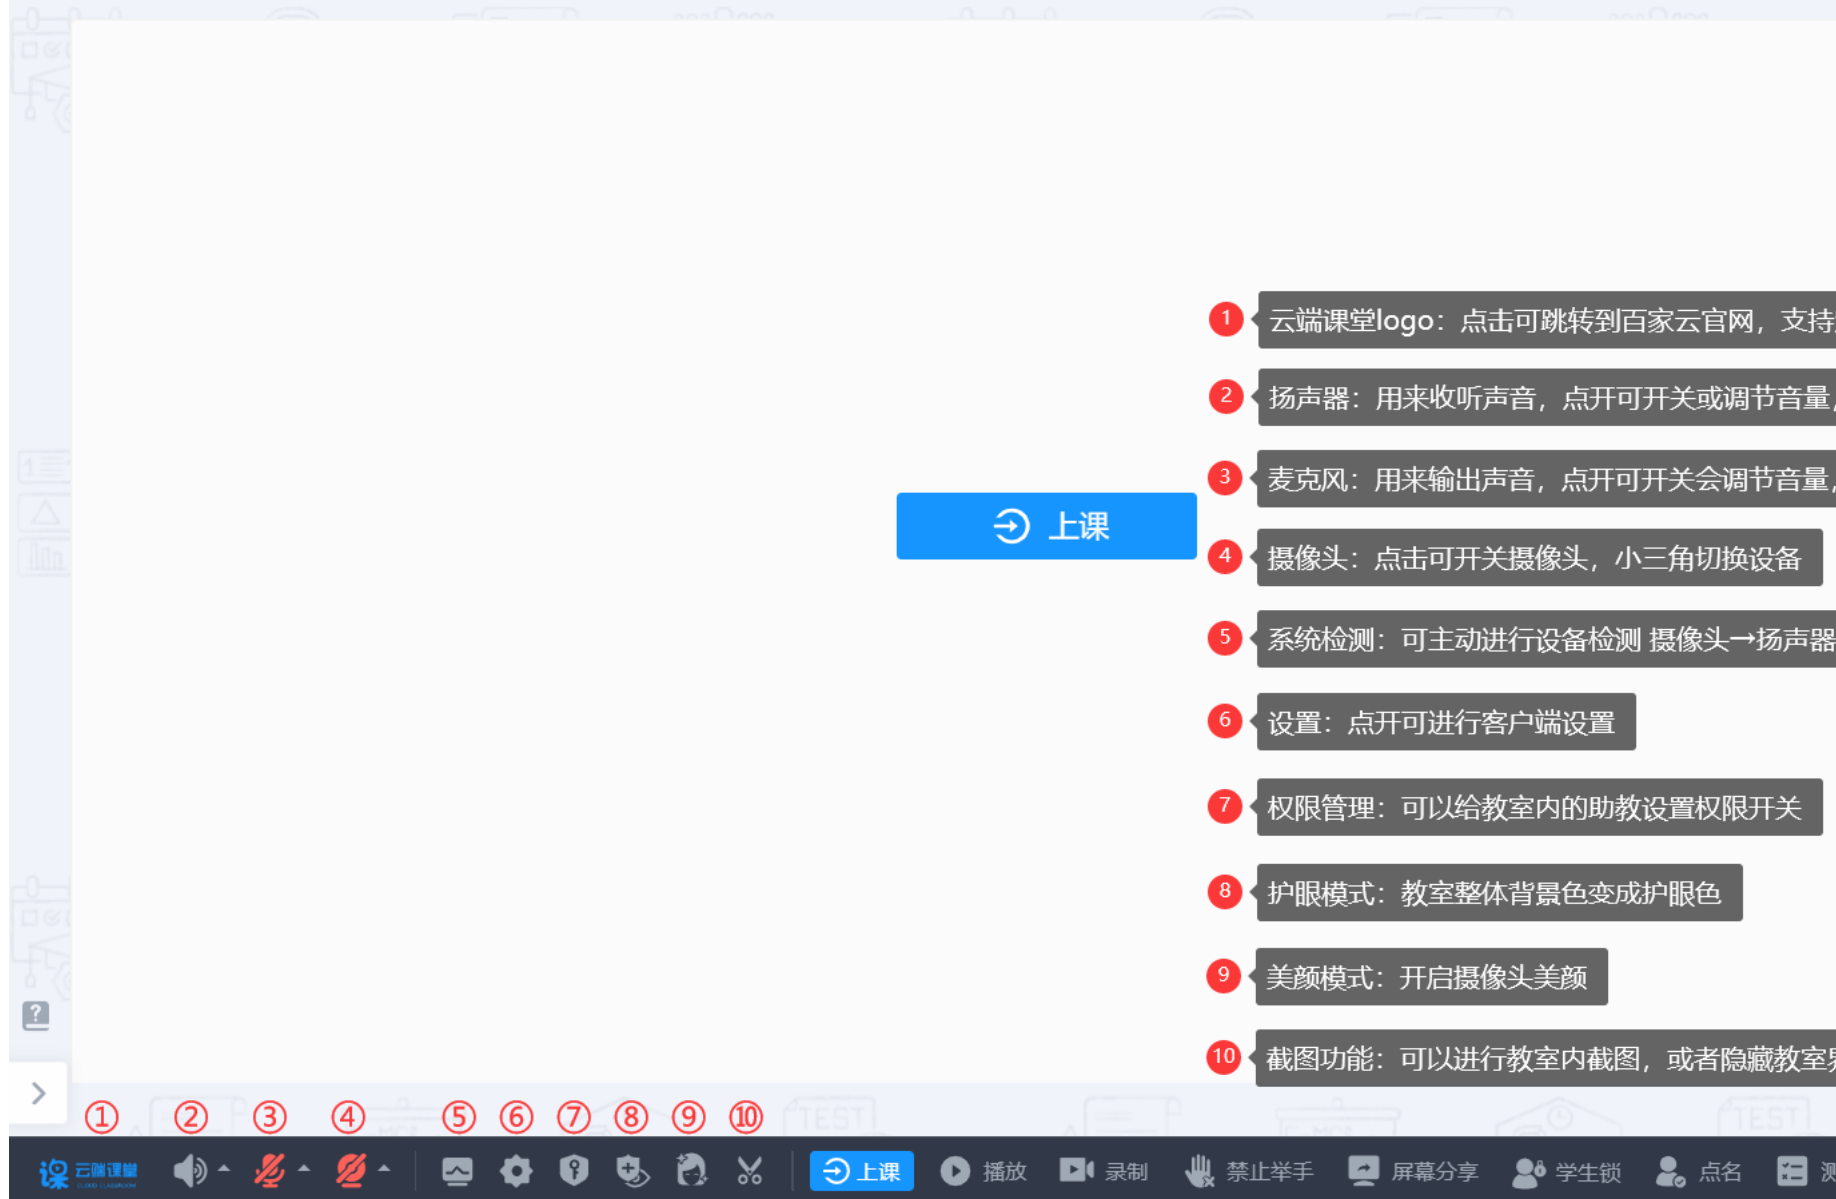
上课

1 云端课堂logo：点击可跳转到百家云官网，支持

2 扬声器：用来收听声音，点开可开关或调节音量

3 麦克风：用来输出声音，点开可开关会调节音量

4 摄像头：点击可开关摄像头，小三角切换设备

5 系统检测：可主动进行设备检测 摄像头→扬声器

6 设置：点开可进行客户端设置

7 权限管理：可以给教室内的助教设置权限开关

8 护眼模式：教室整体背景色变成护眼色

9 美颜模式：开启摄像头美颜

10 截图功能：可以进行教室内截图，或者隐藏教室

① ② ③ ④ ⑤ ⑥ ⑦ ⑧ ⑨ ⑩

云端课堂 上课 播放 录制 禁止举手 屏幕分享 学生锁 点名 测